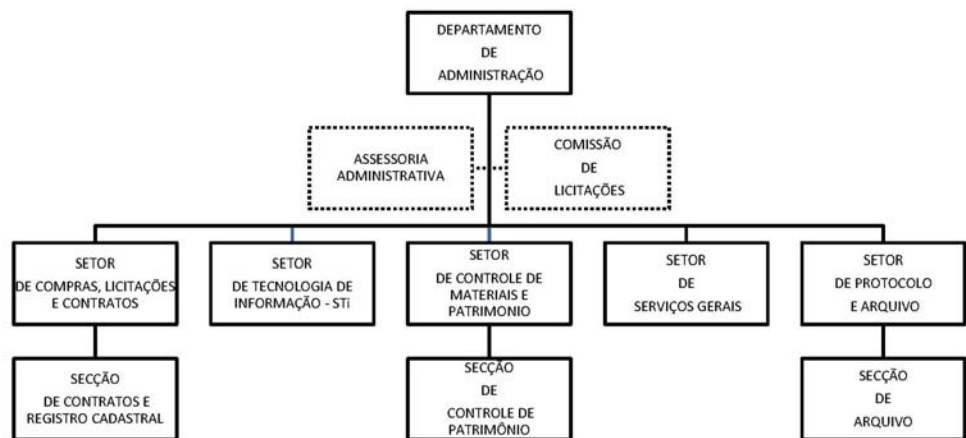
DEPARTAMENTO
DE
ADMINISTRAÇÃO

ASSESSORIA
ADMINISTRATIVA

COMISSÃO
DE
LICITAÇÕES

SETOR
DE COMPRAS, LICITAÇÕES
E CONTRATOS

SETOR
DE TECNOLOGIA DE
INFORMAÇÃO - STi

SETOR
DE CONTROLE DE
MATERIAIS E
PATRIMONIO

SETOR
DE
SERVIÇOS GERAIS

SETOR
DE PROTOCOLO
E ARQUIVO

SECÇÃO
DE CONTRATOS E
REGISTRO CADASTRAL

SECÇÃO
DE
CONTROLE DE
PATRIMÔNIO

SECÇÃO
DE
ARQUIVO